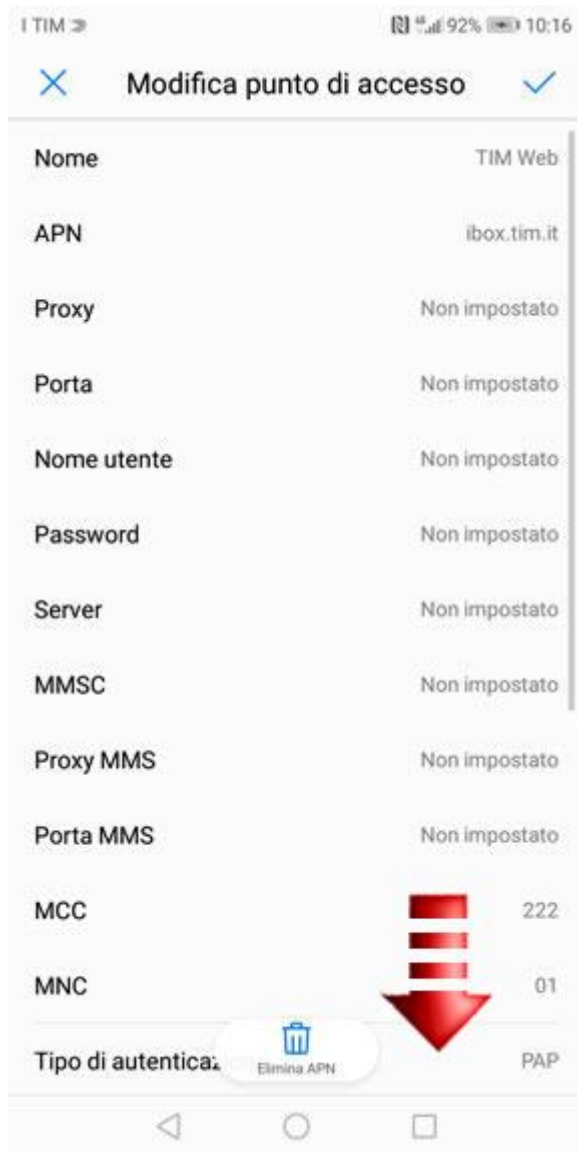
I TIM

92% 10:16

Modifica punto di accesso

Nome TIM Web

APN ibox.tim.it

Proxy Non impostato

Porta Non impostato

Nome utente Non impostato

Password Non impostato

Server Non impostato

MMSC Non impostato

Proxy MMS Non impostato

Porta MMS Non impostato

MCC 222

MNC 01

Tipo di autenticaz PAP

Elimina APN